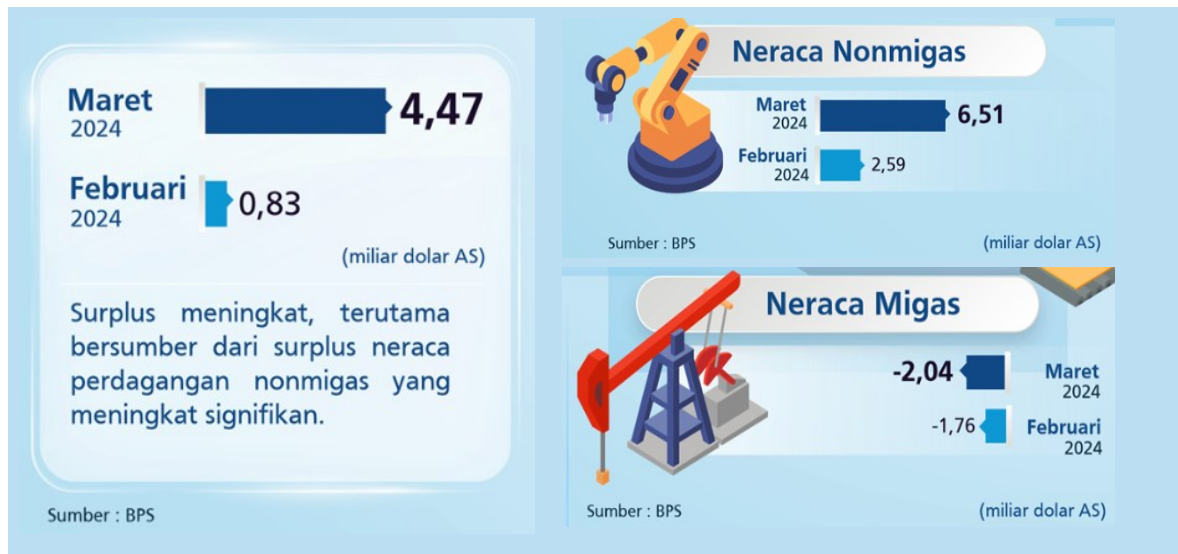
Maret 2024 4,47

Februari 2024 0,83

(miliar dolar AS)

Surplus meningkat, terutama bersumber dari surplus neraca perdagangan nonmigas yang meningkat signifikan.

Sumber : BPS

Neraca Nonmigas

Maret 2024 6,51

Februari 2024 2,59

Sumber : BPS

(miliar dolar AS)

Neraca Migas

-2,04 Maret 2024

-1,76 Februari 2024

Sumber : BPS

(miliar dolar AS)